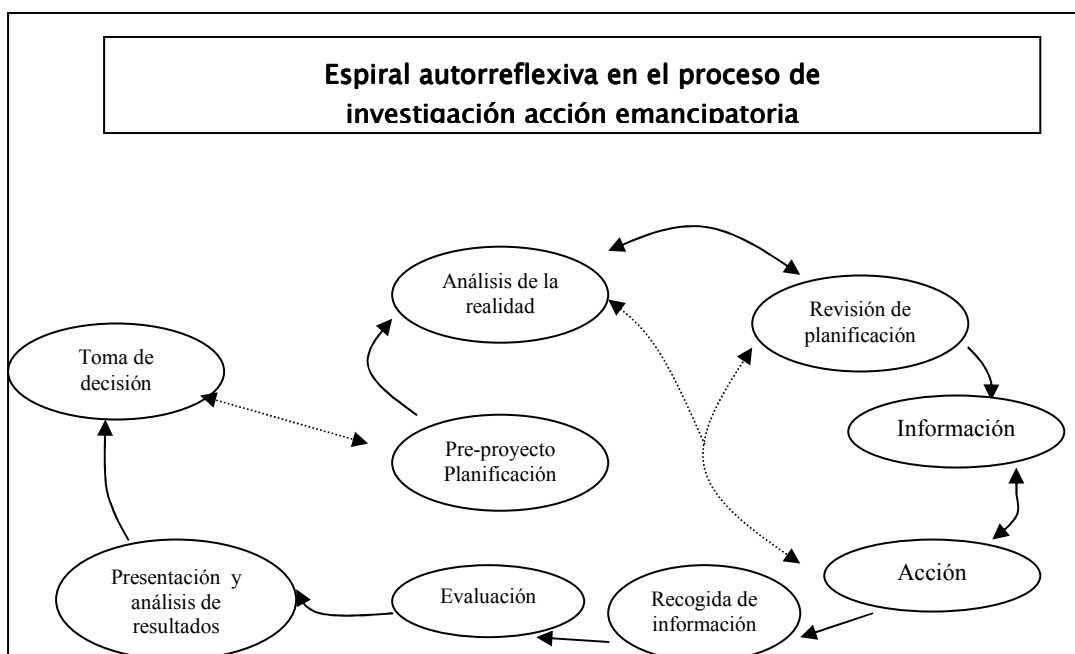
Espiral autorreflexiva en el proceso de investigación acción emancipatoria

Análisis de la realidad

Revisión de planificación

Toma de decisión

Información

Pre-proyecto Planificación

Acción

Presentación y análisis de resultados

Evaluación

Recogida de información